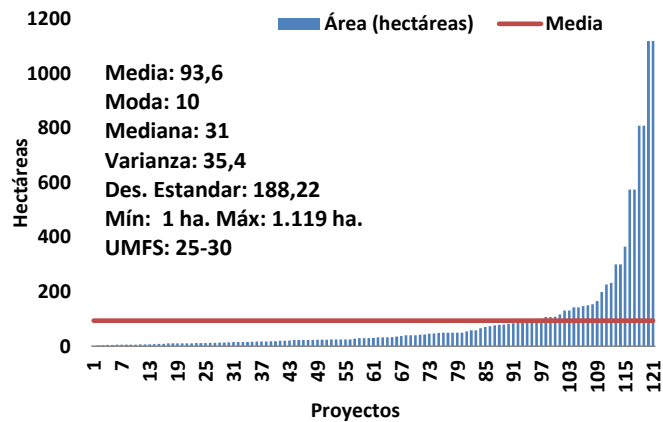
Área (hectáreas)
Media

1200
1000
800
600
400
200
0

Hectáreas

Media: 93,6
Moda: 10
Mediana: 31
Varianza: 35,4
Des. Estandar: 188,22
Mín: 1 ha. Máx: 1.119 ha.
UMFS: 25-30

1
7
13
19
25
31
37
43
49
55
61
67
73
79
85
91
97
103
109
115
121

Proyectos